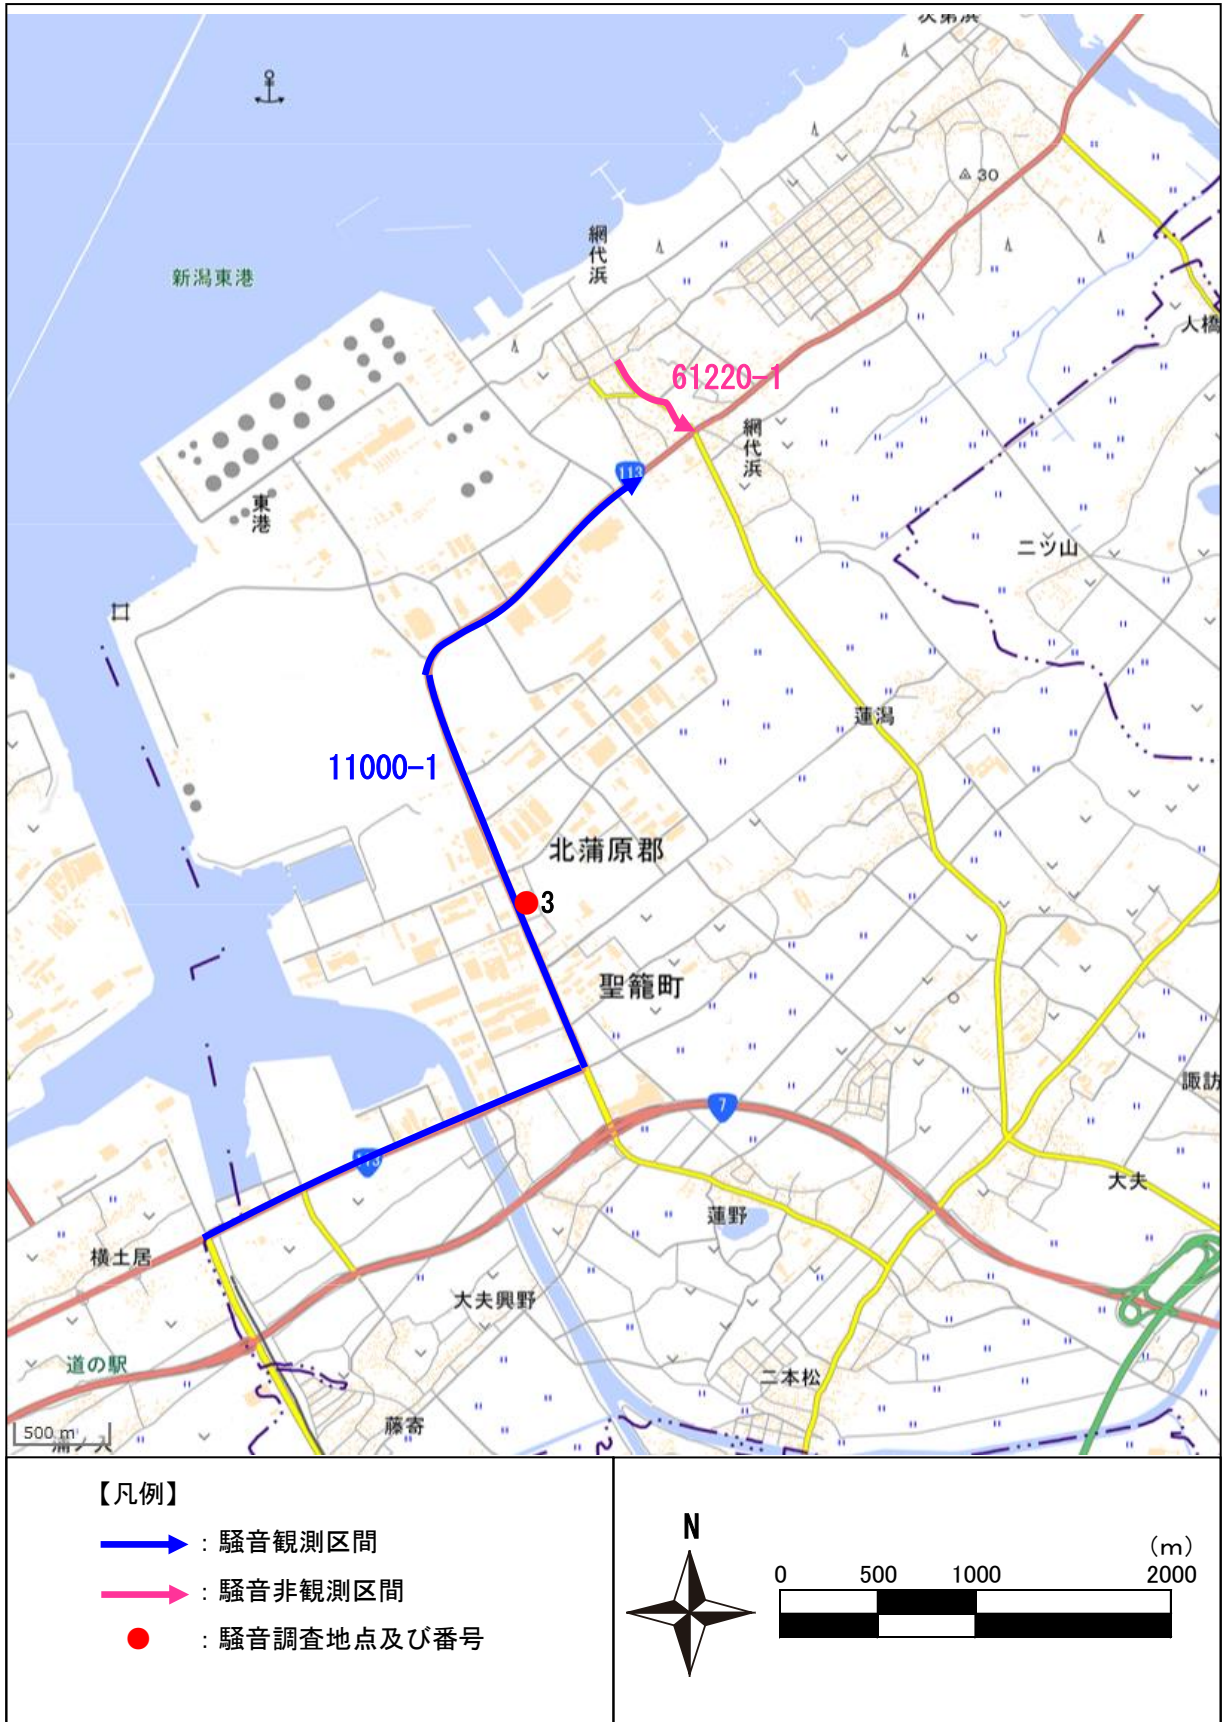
新潟東港

網代浜

△30

大橋

61220-1

網代浜

113

東港

二ツ山

蓮潟

11000-1

北蒲原郡

3

聖籠町

7

諏訪

113

大夫

蓮野

横土居

大夫興野

道の駅

二本松

500 m

藤寄

【凡例】

：騒音観測区間

：騒音非観測区間

：騒音調査地点及び番号

N

(m)

0 500 1000 2000